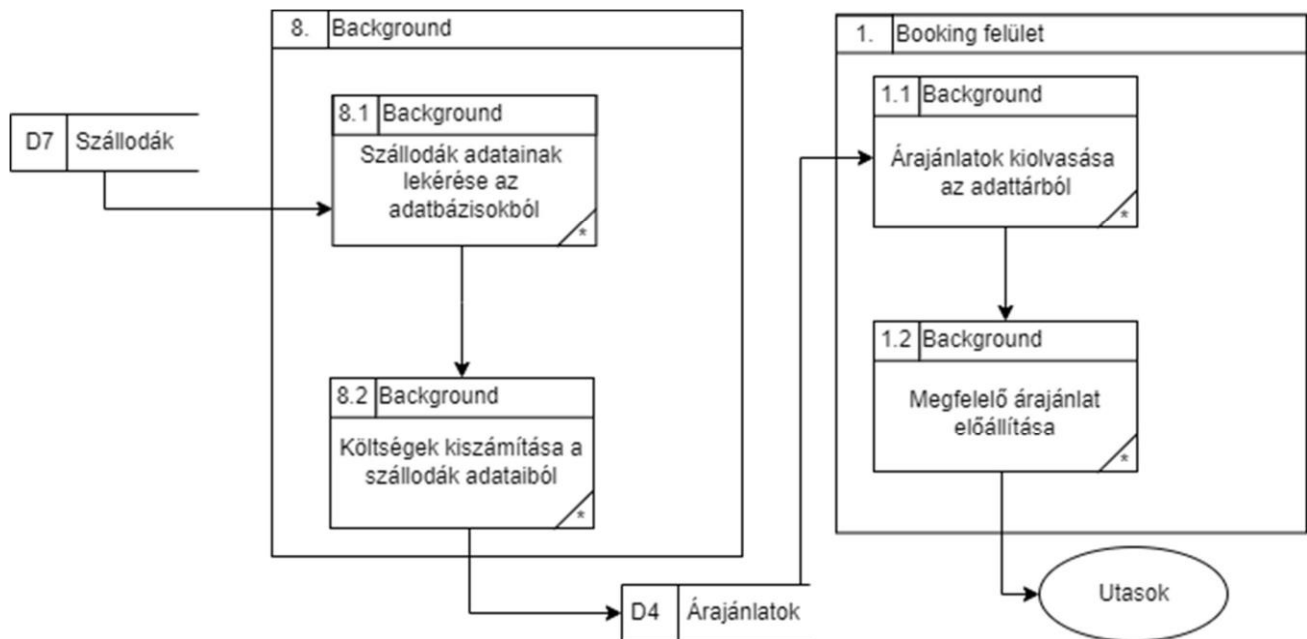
8. Background

D7 Szállodák

8.1 Background

Szállodák adatainak lekérése az adatbázisokból

*

8.2 Background

Költségek kiszámítása a szállodák adataiból

*

D4 Árajánlatok

1. Booking felület

1.1 Background

Árajánlatok kiolvasása az adattárból

*

1.2 Background

Megfelelő árajánlat előállítása

*

Utasok